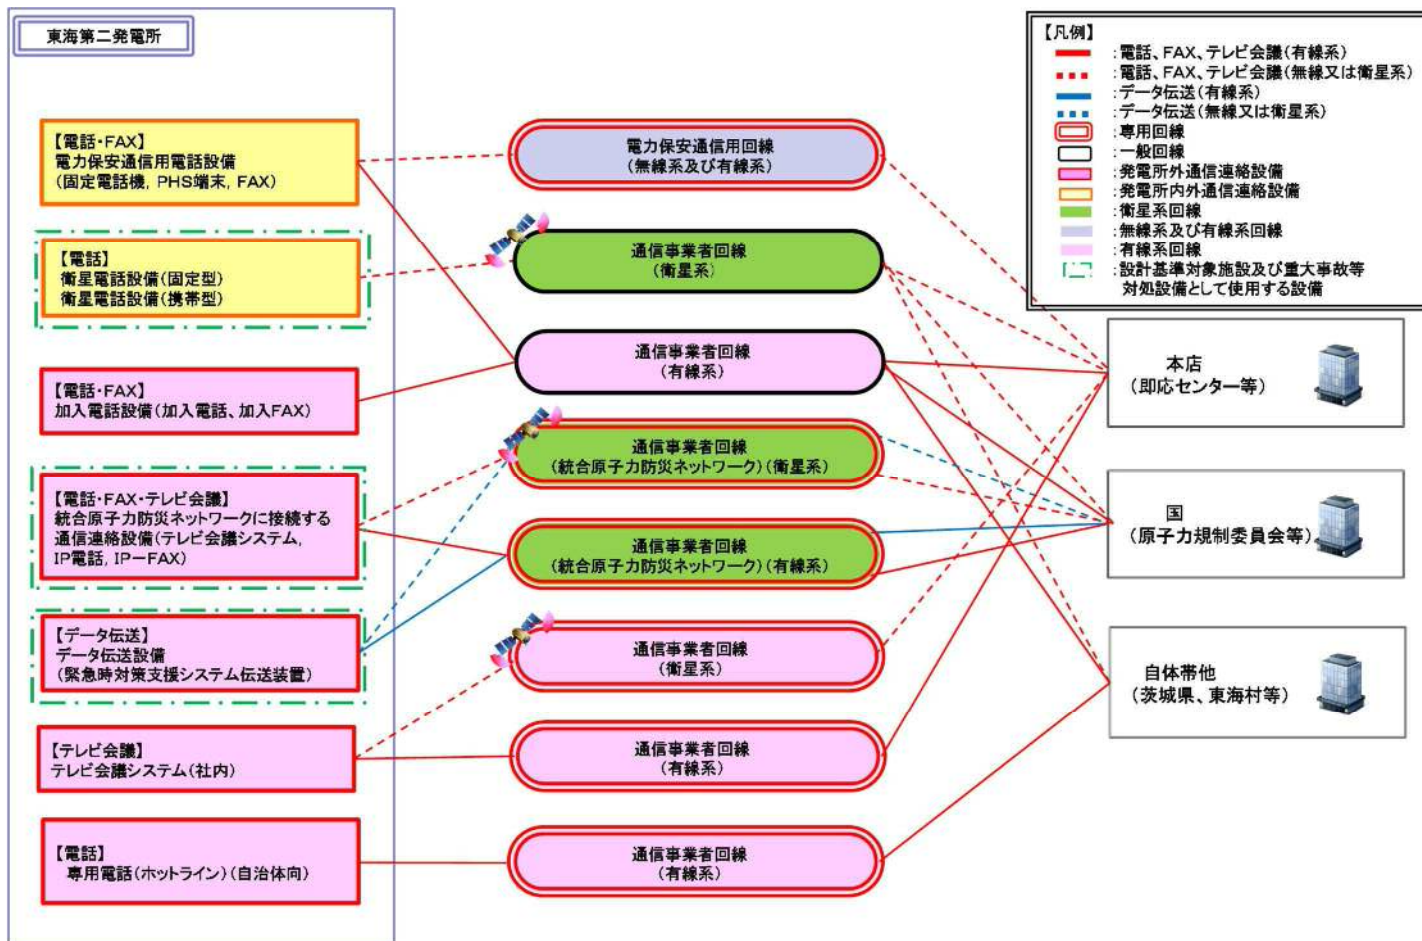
東海第二発電所

【電話・FAX】
電力保安通信用電話設備
(固定電話機，PHS端末，FAX)

【電話】
衛星電話設備(固定型)
衛星電話設備(携帯型)

【電話・FAX】
加入電話設備(加入電話、加入FAX)

【電話・FAX・テレビ会議】
統合原子力防災ネットワークに接続する通信連絡設備(テレビ会議システム，IP電話，IP−FAX)

【データ伝送】
データ伝送設備
(緊急時対策支援システム伝送装置)

【テレビ会議】
テレビ会議システム(社内)

【電話】
専用電話(ホットライン)(自治体向)

電力保安通信用回線
(無線系及び有線系)

通信事業者回線
(衛星系)

通信事業者回線
(有線系)

通信事業者回線
(統合原子力防災ネットワーク)(衛星系)

通信事業者回線
(統合原子力防災ネットワーク)(有線系)

通信事業者回線
(衛星系)

通信事業者回線
(有線系)

通信事業者回線
(有線系)

【凡例】
:電話、FAX、テレビ会議(有線系)
:電話、FAX、テレビ会議(無線又は衛星系)
:データ伝送(有線系)
:データ伝送(無線又は衛星系)
:専用回線
:一般回線
:発電所外通信連絡設備
:発電所内外通信連絡設備
:衛星系回線
:無線系及び有線系回線
:有線系回線
:設計基準対象施設及び重大事故等対処設備として使用する設備

本店
(即応センター等)

国
(原子力規制委員会等)

自体帯他
(茨城県、東海村等)